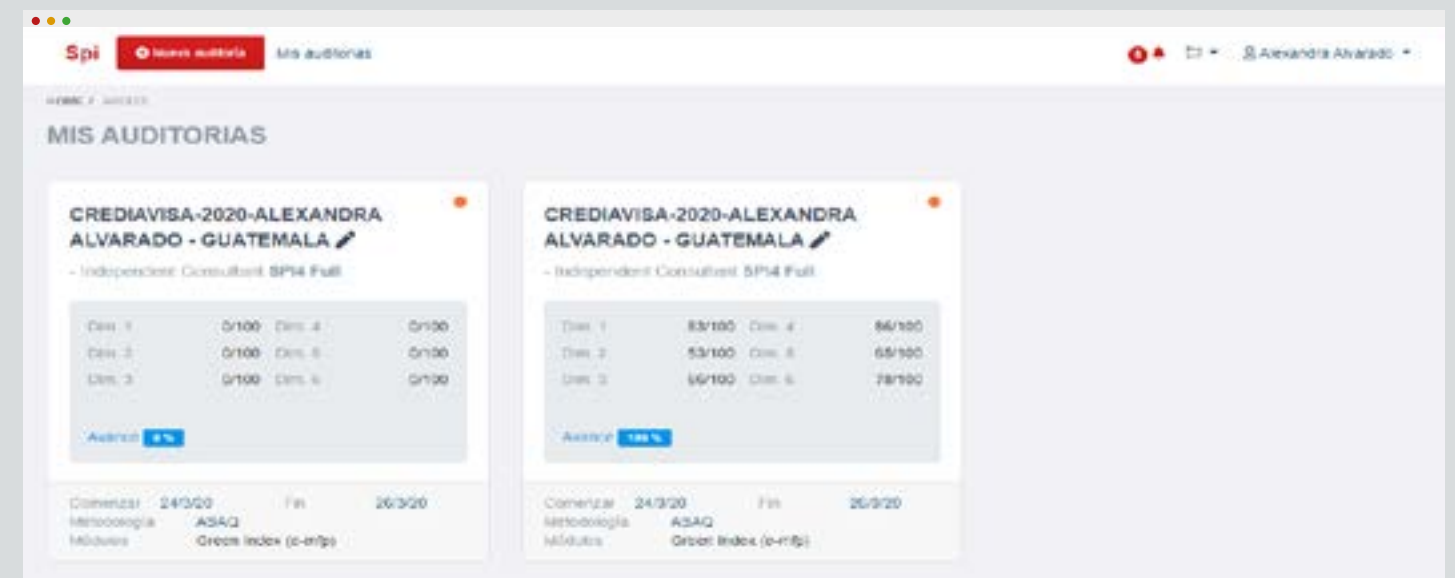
Spi Nueva auditoría Mis auditorías

Alexandra Alvarado

HOME / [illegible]

MIS AUDITORIAS

CREDIAVISA-2020-ALEXANDRA ALVARADO - GUATEMALA

- Independent Consultant SPI4 Full

| Dim. 1 | 0/100 | Dim. 4 | 0/100 |
|---|---|---|---|
| Dim. 2 | 0/100 | Dim. 5 | 0/100 |
| Dim. 3 | 0/100 | Dim. 6 | 0/100 |

Avance 0 %

Comenzar 24/3/20 Fin 26/3/20
Metodología ASAQ
Módulos Green Index (e-mfp)

CREDIAVISA-2020-ALEXANDRA ALVARADO - GUATEMALA

- Independent Consultant SPI4 Full

| Dim. 1 | 83/100 | Dim. 4 | 86/100 |
|---|---|---|---|
| Dim. 2 | 53/100 | Dim. 5 | 68/100 |
| Dim. 3 | 66/100 | Dim. 6 | 78/100 |

Avance 100 %

Comenzar 24/3/20 Fin 26/3/20
Metodología ASAQ
Módulos Green Index (e-mfp)